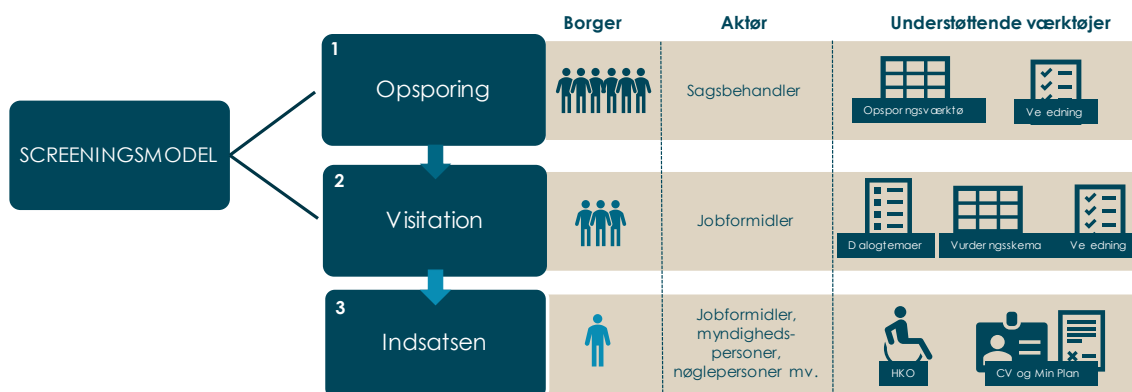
Borger

Aktør

Understøttende værktøjer

SCREENINGSMODEL

1

Opsporing

Sagsbehandler

Opspor ngsværktø

Ve edning

2

Visitation

Jobformidler

D alogtemaer

Vurder ngsskema

Ve edning

3

Indsatsen

Jobformidler, myndigheds-personer, nøglepersoner mv.

HKO

CV og Min Plan